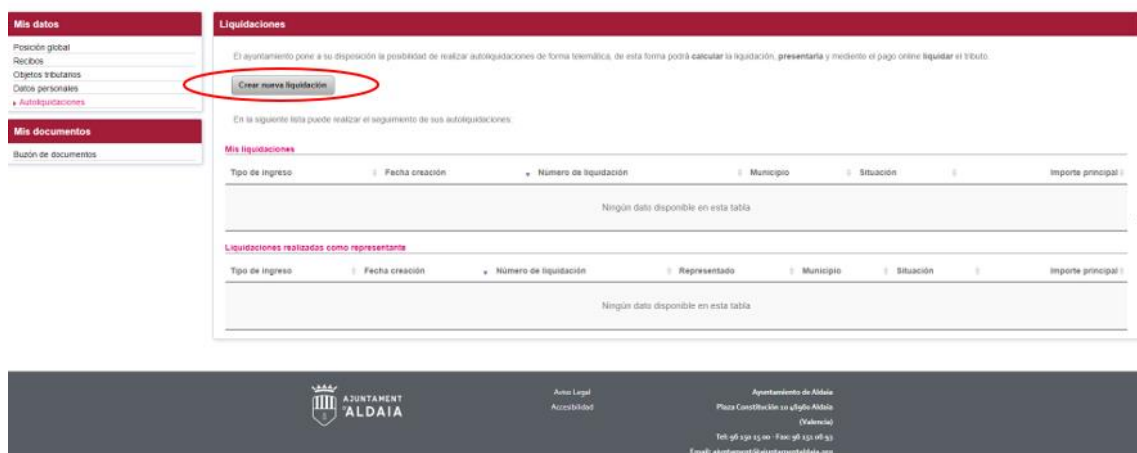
Mis datos

Posición global
Recibos
Objetos tributarios
Datos personales
Autoliquidaciones

Mis documentos

Buzón de documentos

Liquidaciones

El ayuntamiento pone a su disposición la posibilidad de realizar autoliquidaciones de forma telemática, de esta forma podrá **calcular** la liquidación, **presentarla** y mediante el pago online **liquidar** el tributo.

Crear nueva liquidación

En la siguiente lista puede realizar el seguimiento de sus autoliquidaciones

Mis liquidaciones

| Tipo de ingreso | Fecha creación | Número de liquidación | Municipio | Situación | Importe principal |
|---|---|---|---|---|---|
| Ningún dato disponible en esta tabla | | | | | |

Liquidaciones realizadas como representante

| Tipo de ingreso | Fecha creación | Número de liquidación | Representado | Municipio | Situación | Importe principal |
|---|---|---|---|---|---|---|
| Ningún dato disponible en esta tabla | | | | | | |

AJUNTAMENT D'ALDAIA

Aviso Legal
Accesibilidad

Ayuntamiento de Aldaia
Plaza Constitución 10 46960 Aldaia (Valencia)
Tel: 96 150 15 00 · Fax: 96 151 06 93
Email: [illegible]